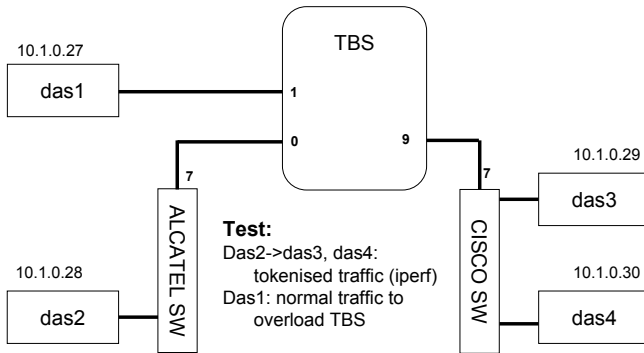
TBS

10.1.0.27

das1

1

0

9

7

7

ALCATEL SW

CISCO SW

10.1.0.29

das3

10.1.0.28

das2

10.1.0.30

das4

**Test:**
Das2->das3, das4: tokenised traffic (iperf)
Das1: normal traffic to overload TBS